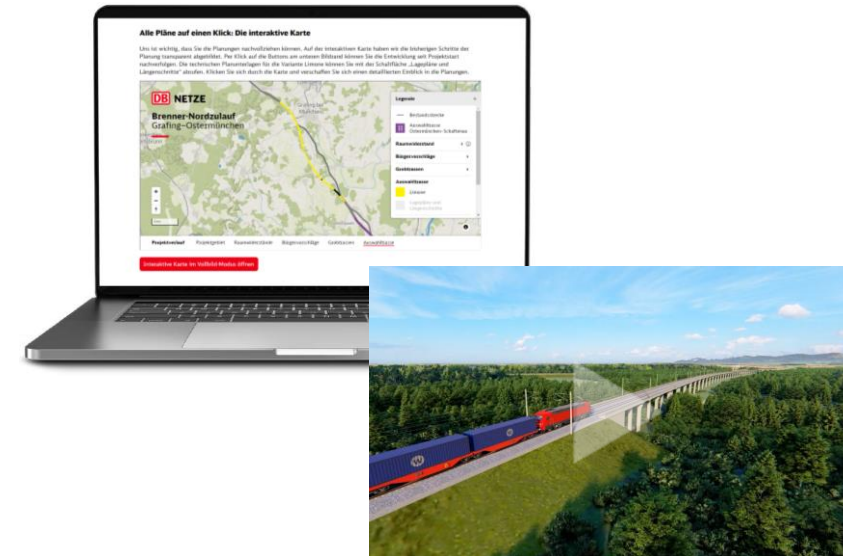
Alle Pläne auf einen Klick: Die interaktive Karte

Uns ist wichtig, dass Sie die Planungen nachvollziehen können. Auf der interaktiven Karte haben wir die bisherigen Schritte der Planung transparent abgebildet. Per Klick auf die Buttons am unteren Bildrand können Sie die Entwicklung seit Projektstart nachverfolgen. Die technischen Planunterlagen für die Variante Limone können Sie mit der Schaltfläche „Lagepläne und Längenschnitte" abrufen. Klicken Sie sich durch die Karte und verschaffen Sie sich einen detaillierten Einblick in die Planungen.

DB NETZE

Brenner-Nordzulauf
Grafing–Ostermünchen

Legende

Bestandsstrecke

Auswahltrasse Ostermünchen Schaftenau

Raumwiderstand

Bürgervorschläge

Grobtrassen

Auswahltrasse

Limone

Lagepläne und Längenschnitte

Projektverlauf Projektgebiet Raumwiderstände Bürgervorschläge Grobtrassen Auswahltrasse

Interaktive Karte im Vollbild-Modus öffnen